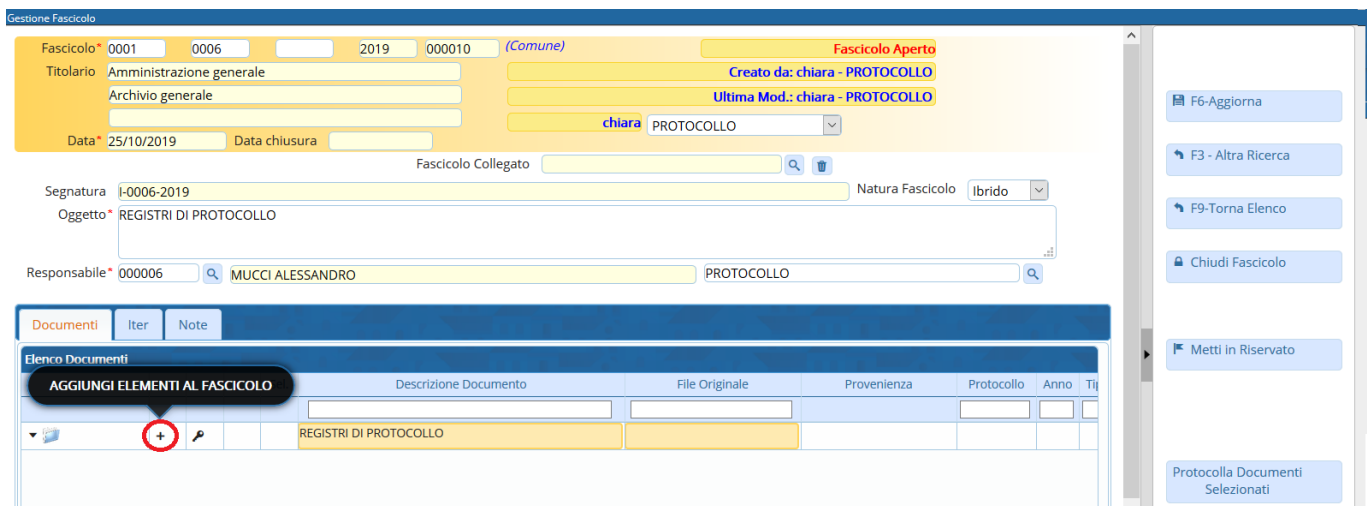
Gestione Fascicolo

Fascicolo* 0001 0006 2019 000010 (Comune)
Fascicolo Aperto
Titolario Amministrazione generale
Creato da: chiara - PROTOCOLLO
Archivio generale
Ultima Mod.: chiara - PROTOCOLLO
chiara PROTOCOLLO
Data* 25/10/2019 Data chiusura
Fascicolo Collegato
Segnatura I-0006-2019
Natura Fascicolo Ibrido
Oggetto* REGISTRI DI PROTOCOLLO
Responsabile* 000006 MUCCI ALESSANDRO PROTOCOLLO

F6-Aggiorna
F3 - Altra Ricerca
F9-Torna Elenco
Chiudi Fascicolo
Metti in Riservato
Protocolla Documenti Selezionati

Documenti Iter Note
Elenco Documenti
AGGIUNGI ELEMENTI AL FASCICOLO

| | | | | Descrizione Documento | File Originale | Provenienza | Protocollo | Anno | Ti |
|---|---|---|---|---|---|---|---|---|---|
| | + | | | REGISTRI DI PROTOCOLLO | | | | | |